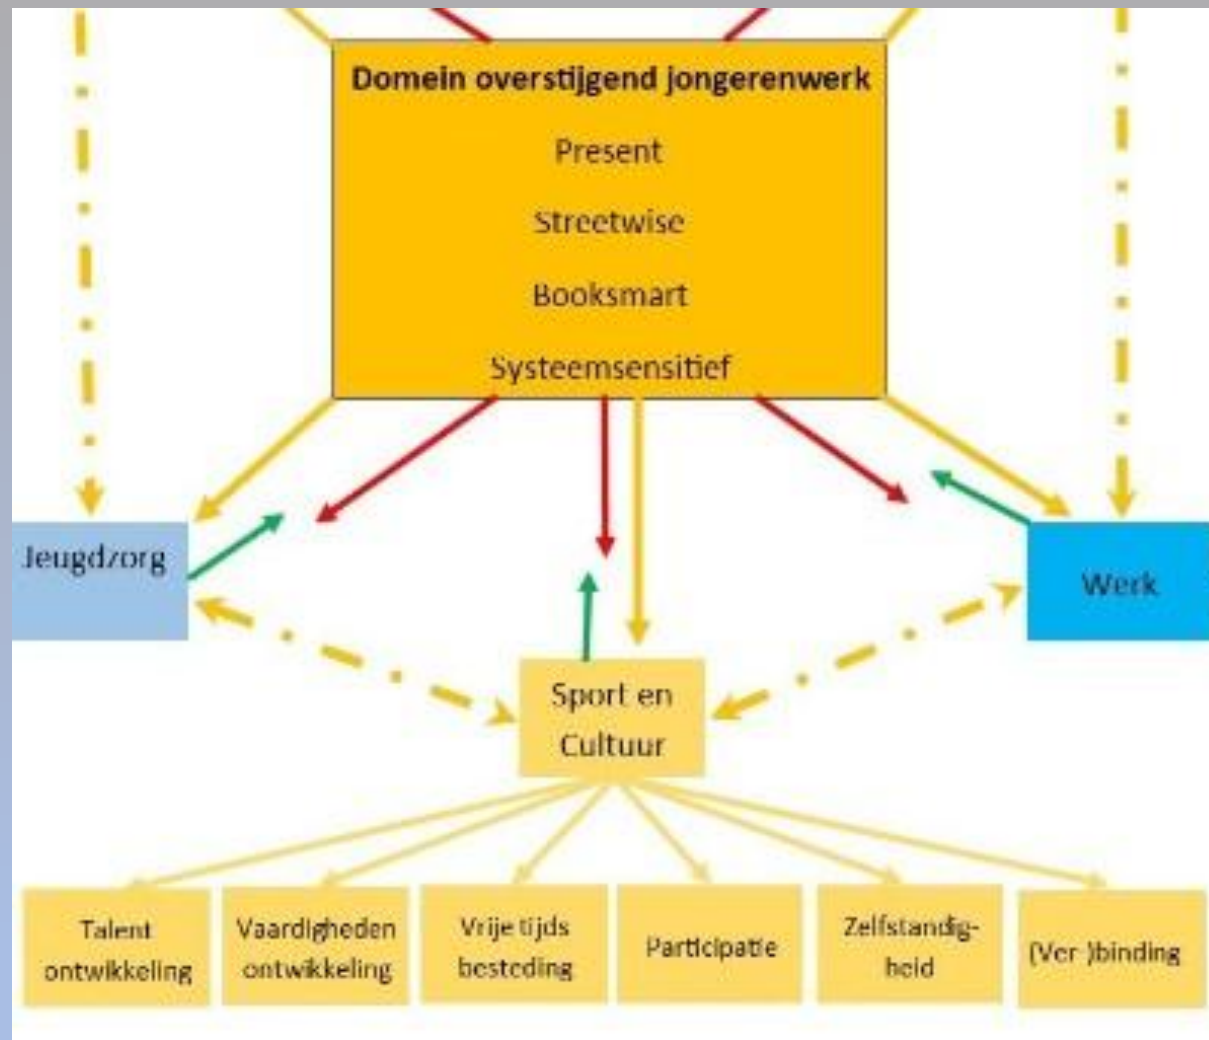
Domein overstijgend jongerenwerk

Present

Streetwise

Booksmart

Systeemsensitief

Jeugdzorg

Werk

Sport en Cultuur

Talent ontwikkeling

Vaardigheden ontwikkeling

Vrije tijds besteding

Participatie

Zelfstandigheid

(Ver-)binding